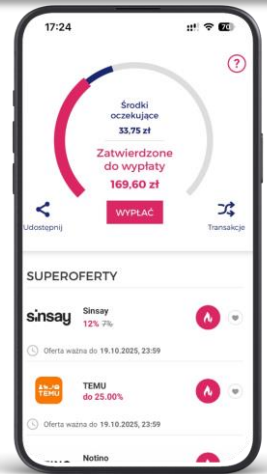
17:24

70

?

Środki oczekujące

33,75 zł

Zatwierdzone do wypłaty

169,60 zł

Udostępnij

WYPŁAĆ

Transakcje

SUPEROFERTY

sinsay

Sinsay

12% 7%

Oferta ważna do 19.10.2025, 23:59

TEMU

TEMU

do 25.00%

Oferta ważna do 19.10.2025, 23:59

Notino